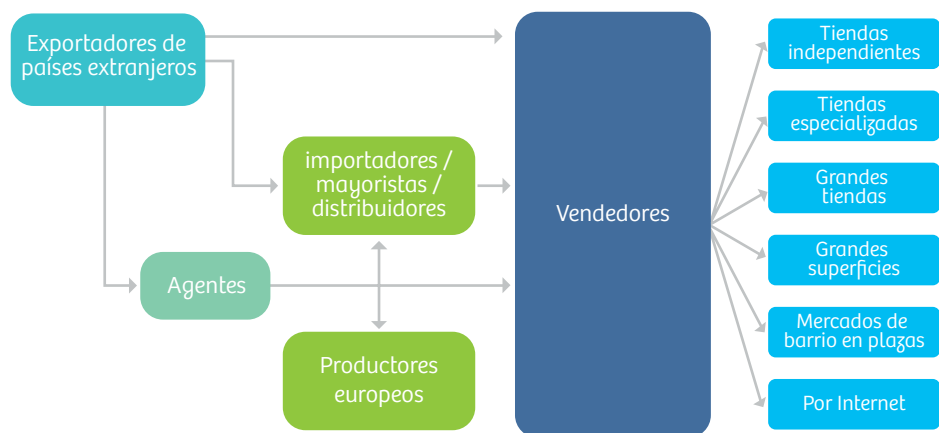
Exportadores de países extranjeros

importadores / mayoristas / distribuidores

Agentes

Productores europeos

Vendedores

Tiendas independientes

Tiendas especializadas

Grandes tiendas

Grandes superficies

Mercados de barrio en plazas

Por Internet